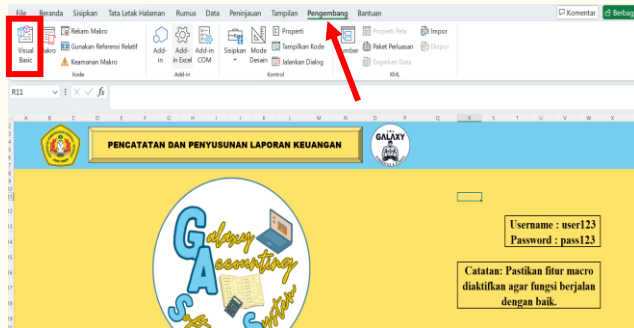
File Beranda Sisipkan Tata Letak Halaman Rumus Data Peninjauan Tampilan Pengembang Bantuan

Komentar Berbagi

Visual Basic Makro Rekam Makro Gunakan Referensi Relatif Keamanan Makro Kode

Add-in Add-in Excel Add-in COM Add-in

Sisipkan Mode Desain Properti Tampilkan Kode Jalankan Dialog Kontrol

Sumber Properti Peta Paket Perluasan Segarkan Data Impor Ekspor XML

R11 fx

A B C D E F G H I J K L M N O P Q R S T U V

PENCATATAN DAN PENYUSUNAN LAPORAN KEUANGAN

GALAXY

Galaxy Accounting Sales System

Username : user123
Password : pass123

Catatan: Pastikan fitur macro diaktifkan agar fungsi berjalan dengan baik.